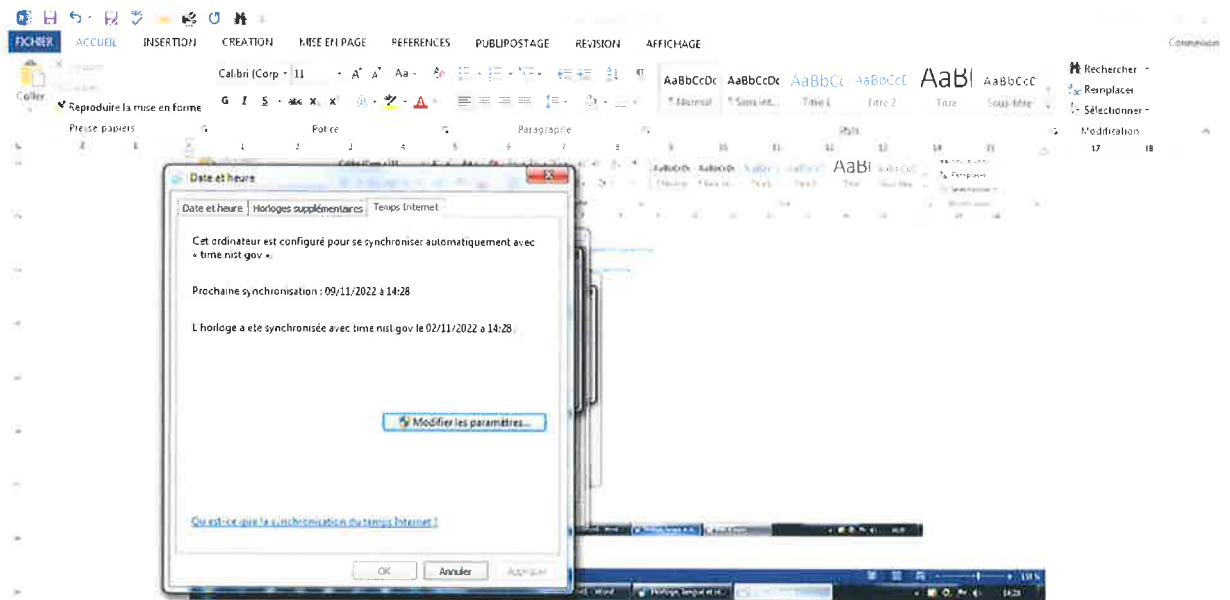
FICHIER ACCUEIL INSERTION CREATION MISE EN PAGE REFERENCES PUBLIPOSTAGE REVISION AFFICHAGE Connexion

Coller
Reproduire la mise en forme
Presse-papiers
Calibri (Corp 11
G I S abc $x_2$ $x^2$
Police
Paragraphe
AaBbCcDc ¶ Normal
AaBbCcDc ¶ Sans int...
AaBbCc Titre 1
AaBbCcC Titre 2
AaBl Titre
AaBbCcC Sous-titre
Style
Rechercher
Remplacer
Sélectionner
Modification

Date et heure
Date et heure | Horloges supplémentaires | Temps Internet

Cet ordinateur est configuré pour se synchroniser automatiquement avec « time.nist.gov ».

Prochaine synchronisation : 09/11/2022 à 14:28

L'horloge a été synchronisée avec time.nist.gov le 02/11/2022 à 14:28.

Modifier les paramètres...

Qu'est-ce que la synchronisation du temps Internet ?

OK Annuler Appliquer